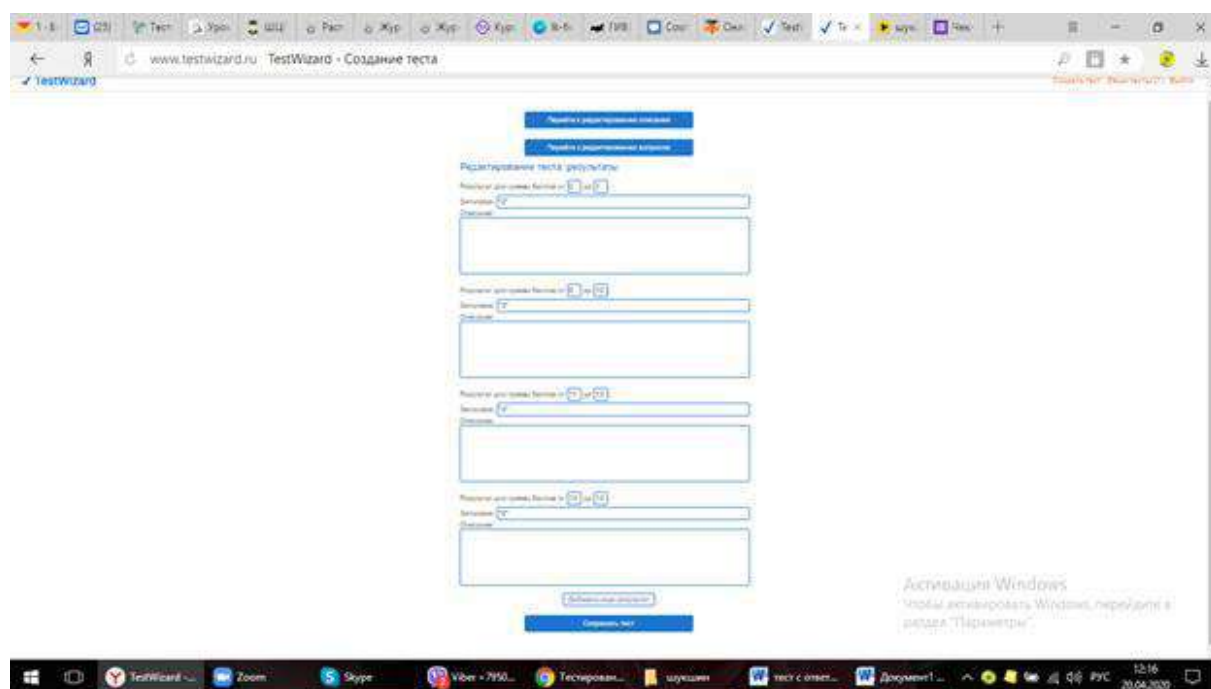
1-5 (25) Тест Урок ШШ Раст Жур Жур Курс 8-б ГИВ Сох Овл Test Те шум Чек

Я www.testwizard.ru TestWizard - Создание теста

TestWizard

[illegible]

Перейти к редактированию описания

Перейти к редактированию вопросов

Редактирование теста: результаты

Результат для суммы баллов от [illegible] до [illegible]
Заголовок "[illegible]"
Описание

Результат для суммы баллов от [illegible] до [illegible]
Заголовок "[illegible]"
Описание

Результат для суммы баллов от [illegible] до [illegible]
Заголовок "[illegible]"
Описание

Результат для суммы баллов от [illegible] до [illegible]
Заголовок "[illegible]"
Описание

Добавить еще результат

Сохранить тест

Активация Windows
Чтобы активировать Windows, перейдите в раздел "Параметры".

TestWizard - ... Zoom Skype Viber - 7950... Тестирован... шукшин тест с ответ... Документ1 - ... РУС 12:16 20.04.2020